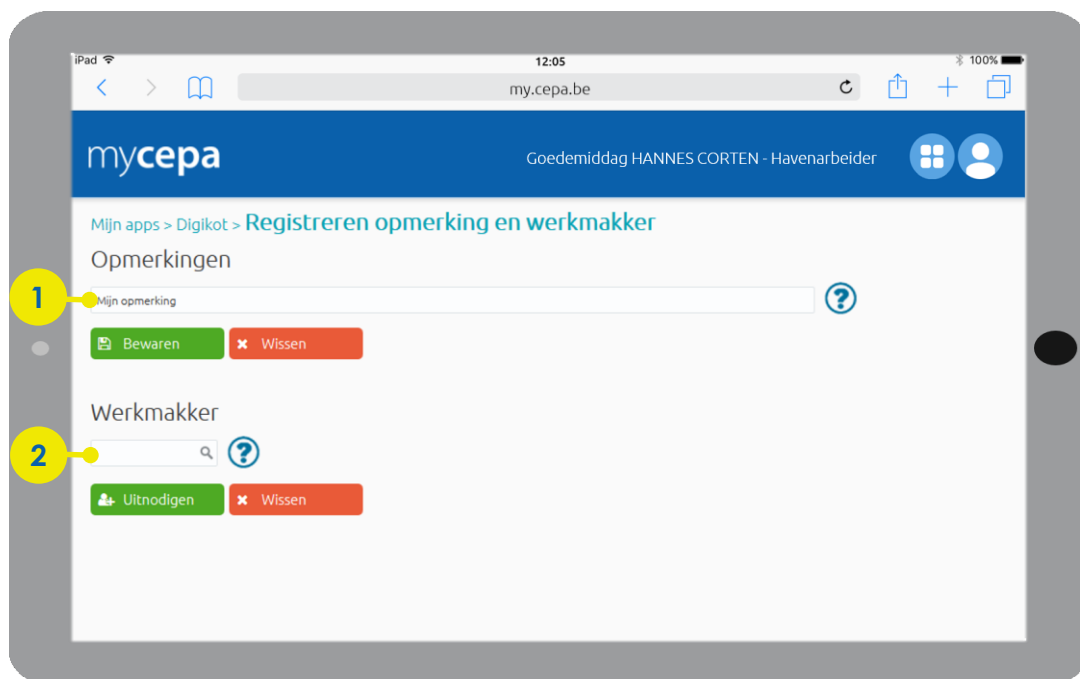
iPad 12:05 100%

my.cepa.be

mycepa

Goedemiddag HANNES CORTEN - Havenarbeider

Mijn apps > Digikot > Registreren opmerking en werkmakker

Opmerkingen

1

Mijn opmerking

Bewaren Wissen

Werkmakker

2

Uitnodigen Wissen